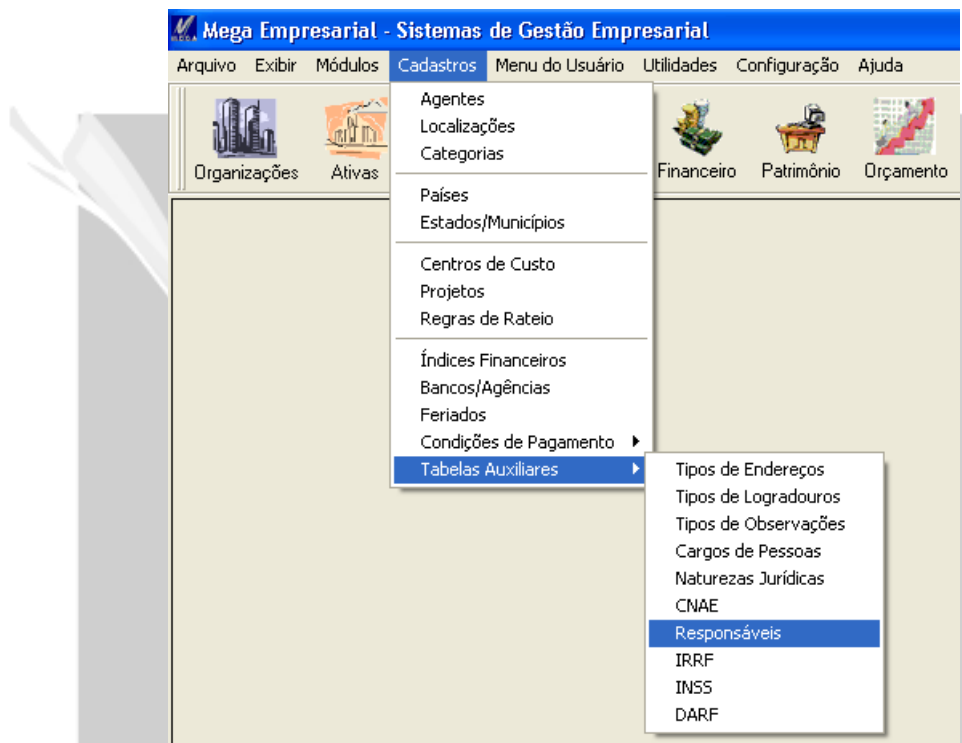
Mega Empresarial - Sistemas de Gestão Empresarial

Arquivo Exibir Módulos Cadastros Menu do Usuário Utilidades Configuração Ajuda

Organizações Ativas Financeiro Patrimônio Orçamento

Agentes
Localizações
Categorias

Países
Estados/Municípios

Centros de Custo
Projetos
Regras de Rateio

Índices Financeiros
Bancos/Agências
Feriados
Condições de Pagamento
Tabelas Auxiliares

Tipos de Endereços
Tipos de Logradouros
Tipos de Observações
Cargos de Pessoas
Naturezas Jurídicas
CNAE
Responsáveis
IRRF
INSS
DARF